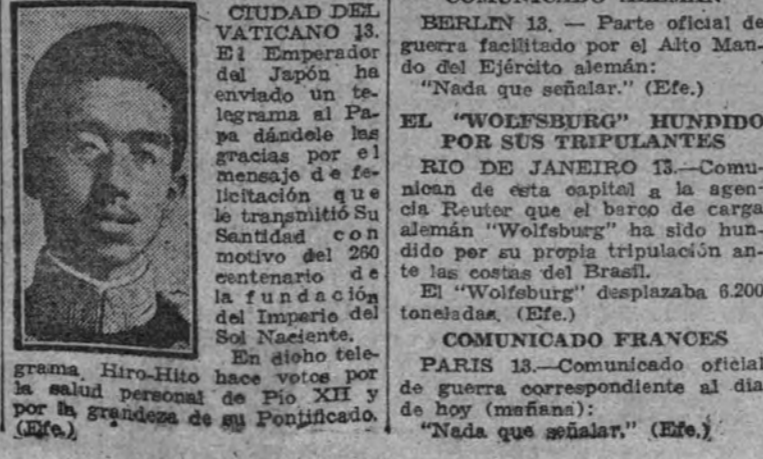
CIUDAD DEL VATICANO 13. El Emperador del Japón ha enviado un telegrama al Papa dándele las gracias por el mensaje de felicitación que le transmitió Su Santidad con motivo del 260 centenario de la fundación del Imperio del Sol Naciente.

En dicho telegrama Hiro-Hito hace votos por la salud personal de Pio XII y por la grandeza de su Pontificado. (Efe.)

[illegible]

BERLIN 13. — Parte oficial de guerra facilitado por el Alto Mando del Ejército alemán:

"Nada que señalar." (Efe.)

EL "WOLFSBURG" HUNDIDO POR SUS TRIPULANTES

RIO DE JANEIRO 13.—Comunican de esta capital a la agencia Reuter que el barco de carga alemán "Wolfsburg" ha sido hundido por su propia tripulación ante las costas del Brasil.

El "Wolfsburg" desplazaba 6.200 toneladas. (Efe.)

COMUNICADO FRANCES

PARIS 13.—Comunicado oficial de guerra correspondiente al dia de hoy (mañana):

"Nada que señalar." (Efe.)